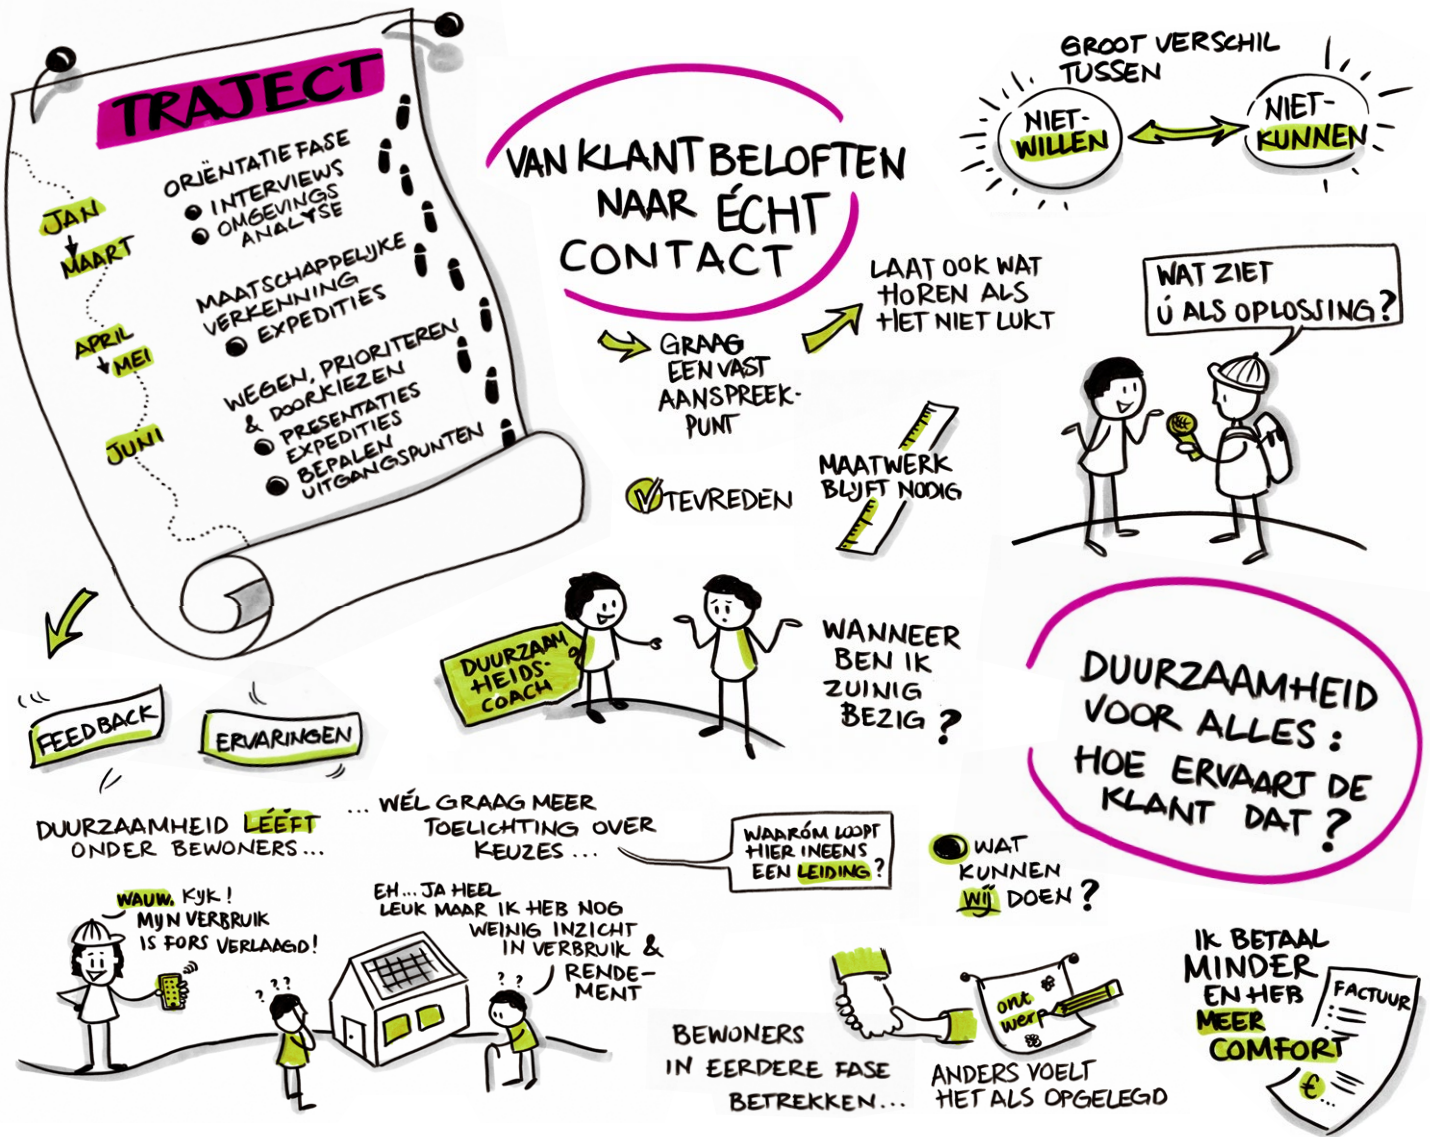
TRAJECT

JAN
MAART
APRIL
MEI
JUNI

ORIËNTATIE FASE
INTERVIEWS
OMGEVINGS ANALYSE

MAATSCHAPPELIJKE VERKENNING
EXPEDITIES

WEGEN, PRIORITEREN & DOORKIEZEN
PRESENTATIES EXPEDITIES
BEPALEN UITGANGSPUNTEN

VAN KLANT BELOFTEN NAAR ÉCHT CONTACT

GRAAG EEN VAST AANSPREEKPUNT

LAAT OOK WAT HOREN ALS HET NIET LUKT

TEVREDEN

MAATWERK BLIJFT NODIG

GROOT VERSCHIL TUSSEN
NIET-WILLEN
NIET-KUNNEN

WAT ZIET Ú ALS OPLOSSING?

DUURZAAMHEIDSCOACH

WANNEER BEN IK ZUINIG BEZIG?

DUURZAAMHEID VOOR ALLES: HOE ERVAART DE KLANT DAT?

FEEDBACK
ERVARINGEN

DUURZAAMHEID LEÉFT ONDER BEWONERS...

... WÉL GRAAG MEER TOELICHTING OVER KEUZES...

WAARÓM LOOPT HIER INEENS EEN LEIDING?

WAT KUNNEN WIJ DOEN?

WAUW. KIJK! MIJN VERBRUIK IS FORS VERLAAGD!

? ? ?

EH... JA HEEL LEUK MAAR IK HEB NOG WEINIG INZICHT IN VERBRUIK & RENDEMENT

? ?

BEWONERS IN EERDERE FASE BETREKKEN...

ont werp

ANDERS VOELT HET ALS OPGELEGD

IK BETAAL MINDER EN HEB MEER COMFORT

FACTUUR
€...